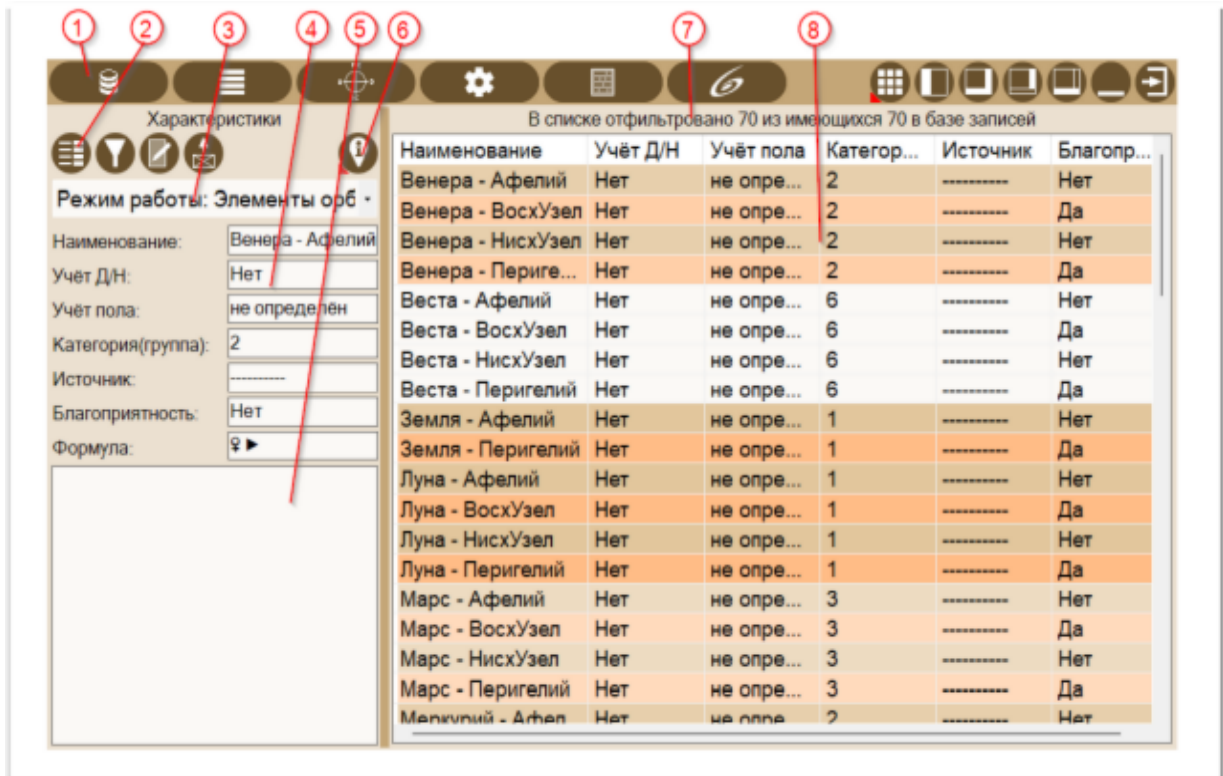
1 2 3 4 5 6 7 8

Характеристики

Режим работы: Элементы орб

Наименование: Венера - Афелий
Учёт Д/Н: Нет
Учёт пола: не определён
Категория(группа): 2
Источник: ----------
Благоприятность: Нет
Формула: ♀ ▶

В списке отфильтровано 70 из имеющихся 70 в базе записей

| Наименование | Учёт Д/Н | Учёт пола | Категор... | Источник | Благопр... |
|---|---|---|---|---|---|
| Венера - Афелий | Нет | не опре... | 2 | ---------- | Нет |
| Венера - ВосхУзел | Нет | не опре... | 2 | ---------- | Да |
| Венера - НисхУзел | Нет | не опре... | 2 | ---------- | Нет |
| Венера - Периге... | Нет | не опре... | 2 | ---------- | Да |
| Веста - Афелий | Нет | не опре... | 6 | ---------- | Нет |
| Веста - ВосхУзел | Нет | не опре... | 6 | ---------- | Да |
| Веста - НисхУзел | Нет | не опре... | 6 | ---------- | Нет |
| Веста - Перигелий | Нет | не опре... | 6 | ---------- | Да |
| Земля - Афелий | Нет | не опре... | 1 | ---------- | Нет |
| Земля - Перигелий | Нет | не опре... | 1 | ---------- | Да |
| Луна - Афелий | Нет | не опре... | 1 | ---------- | Нет |
| Луна - ВосхУзел | Нет | не опре... | 1 | ---------- | Да |
| Луна - НисхУзел | Нет | не опре... | 1 | ---------- | Нет |
| Луна - Перигелий | Нет | не опре... | 1 | ---------- | Да |
| Марс - Афелий | Нет | не опре... | 3 | ---------- | Нет |
| Марс - ВосхУзел | Нет | не опре... | 3 | ---------- | Да |
| Марс - НисхУзел | Нет | не опре... | 3 | ---------- | Нет |
| Марс - Перигелий | Нет | не опре... | 3 | ---------- | Да |
| Меркурий - Афел | Нет | не опре... | 2 | ---------- | Нет |